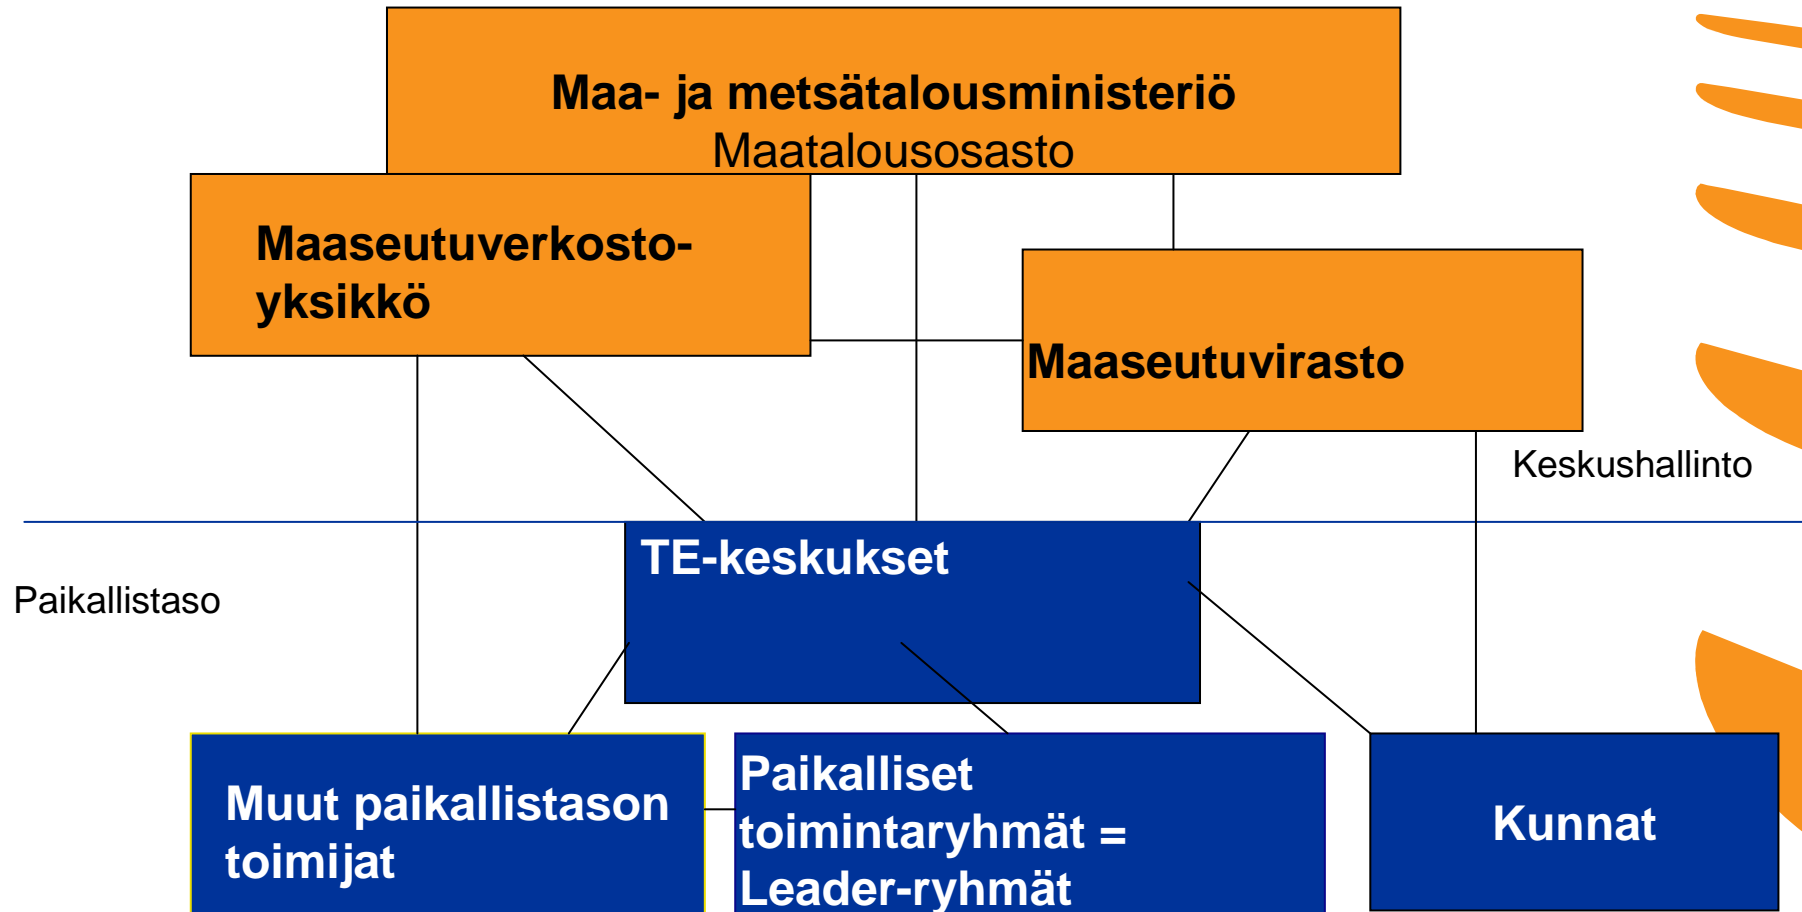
Maa- ja metsätalousministeriö
Maatalousosasto

Maaseutuverkosto-yksikkö

Maaseutuvirasto

Keskushallinto

TE-keskukset

Paikallistaso

Muut paikallistason toimijat

Paikalliset toimintaryhmät = Leader-ryhmät

Kunnat